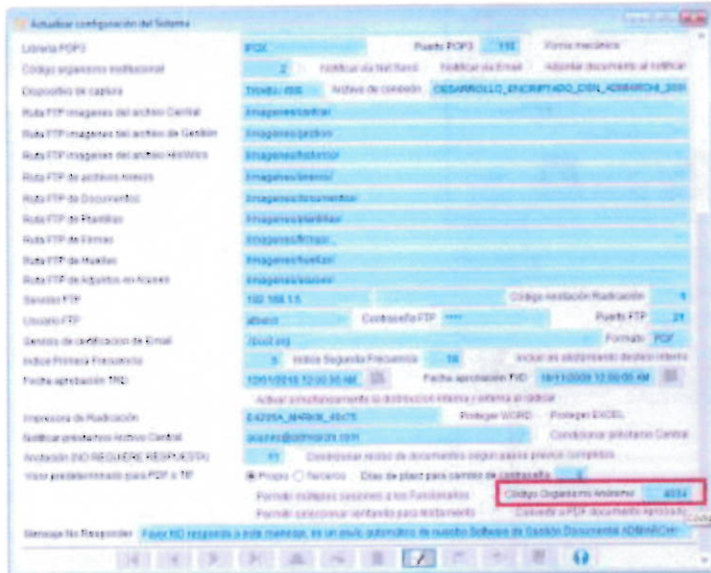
Actualizar configuración del Sistema

Librería POP3 | POX | Puerto POP3 | 110 | Firma mecánica

Código organismo institucional | 2 | Notificar vía Net Send | Notificar vía Email | Adjuntar documento al notificar

Dispositivo de captura | TWAIN_DSS | Archivo de conexión | DESARROLLO_ENCRIPTADO_DSN_ADMARCH_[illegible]

Ruta FTP imagenes del archivo Central | Imagenes/central/

Ruta FTP imagenes del archivo de Gestión | Imagenes/gestion/

Ruta FTP imagenes del archivo Histórico | Imagenes/historico/

Ruta FTP de archivos Anexos | Imagenes/anexos/

Ruta FTP de Documentos | Imagenes/documentos/

Ruta FTP de Plantillas | Imagenes/plantillas/

Ruta FTP de Firmas | Imagenes/firmas/

Ruta FTP de Huellas | Imagenes/huellas/

Ruta FTP de Adjuntos en Acuses | Imagenes/acuses/

Servidor FTP | 192.168.1.5 | Código radicación Radicación | 1

Usuario FTP | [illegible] | Contraseña FTP | **** | Puerto FTP | 21

Servicio de certificación de Email | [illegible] | Formato | PDF

Indice Primera Frecuencia | 5 | Indice Segunda Frecuencia | 10 | Incluir en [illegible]

Fecha aprobación TRD | 12/01/2010 12:00:00 AM | Fecha aprobación TVD | 18/11/2009 12:00:00 AM

Activar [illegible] la distribución interna y externa al radicar

Impresora de Radicación | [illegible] | Proteger WORD | Proteger EXCEL

Notificar préstamos Archivo Central | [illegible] | Condicionar préstamo Central

Anotación (NO REQUIERE RESPUESTA) | 11 | Condicionar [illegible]

Visor predeterminado para PDF o TIF | Propio | Terceros | Días de plazo para cambio de contraseña | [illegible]

Permitir múltiples sesiones a los Funcionarios | Código Organismo Archivo | 4034

Permitir seleccionar ventanilla para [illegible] | Convertir a PDF documento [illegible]

Mensaje No Responder | Favor NO responda a este mensaje, es un envío automático de nuestro Software de Gestión Documental ADMARCH+